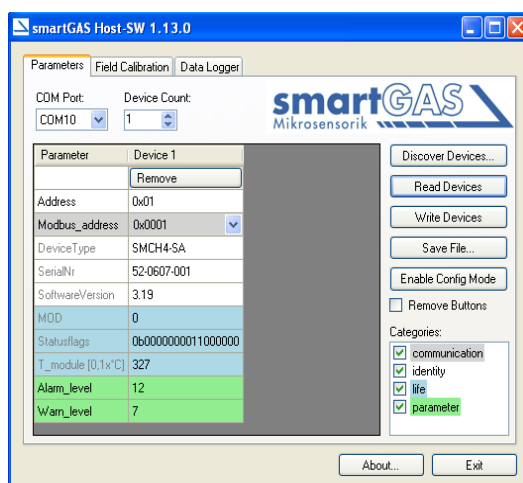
smartGAS Host-SW 1.13.0

Parameters | Field Calibration | Data Logger

COM Port: COM10
Device Count: 1

smartGAS
Mikrosensorik

| Parameter | Device 1 |
|---|---|
| | Remove |
| Address | 0x01 |
| Modbus_address | 0x0001 |
| DeviceType | SMCH4-SA |
| SerialNr | 52-0607-001 |
| SoftwareVersion | 3.19 |
| MOD | 0 |
| Statusflags | 0b0000000011000000 |
| T_module [0,1x°C] | 327 |
| Alarm_level | 12 |
| Warn_level | 7 |

Discover Devices...
Read Devices
Write Devices
Save File...
Enable Config Mode
Remove Buttons

Categories:
communication
identity
life
parameter

About...
Exit